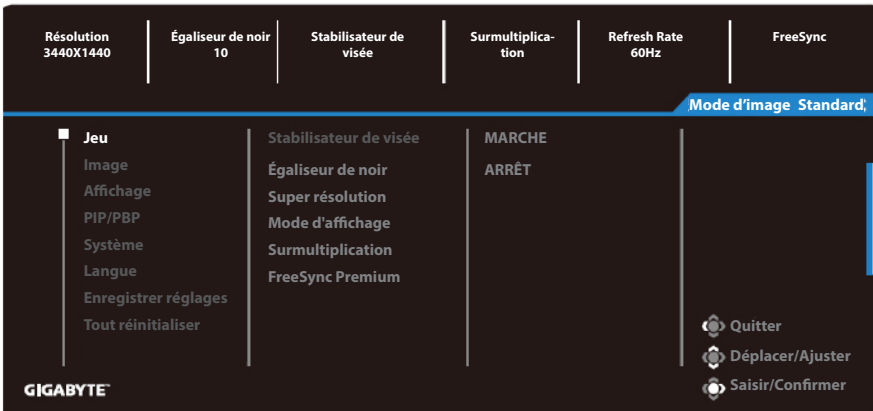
Résolution 3440X1440

Égaliseur de noir 10

Stabilisateur de visée

Surmultiplication

Refresh Rate 60Hz

FreeSync

Mode d'image Standard

Jeu
Image
Affichage
PIP/PBP
Système
Langue
Enregistrer réglages
Tout réinitialiser

Stabilisateur de visée
Égaliseur de noir
Super résolution
Mode d'affichage
Surmultiplication
FreeSync Premium

MARCHE
ARRÊT

Quitter
Déplacer/Ajuster
Saisir/Confirmer

GIGABYTE